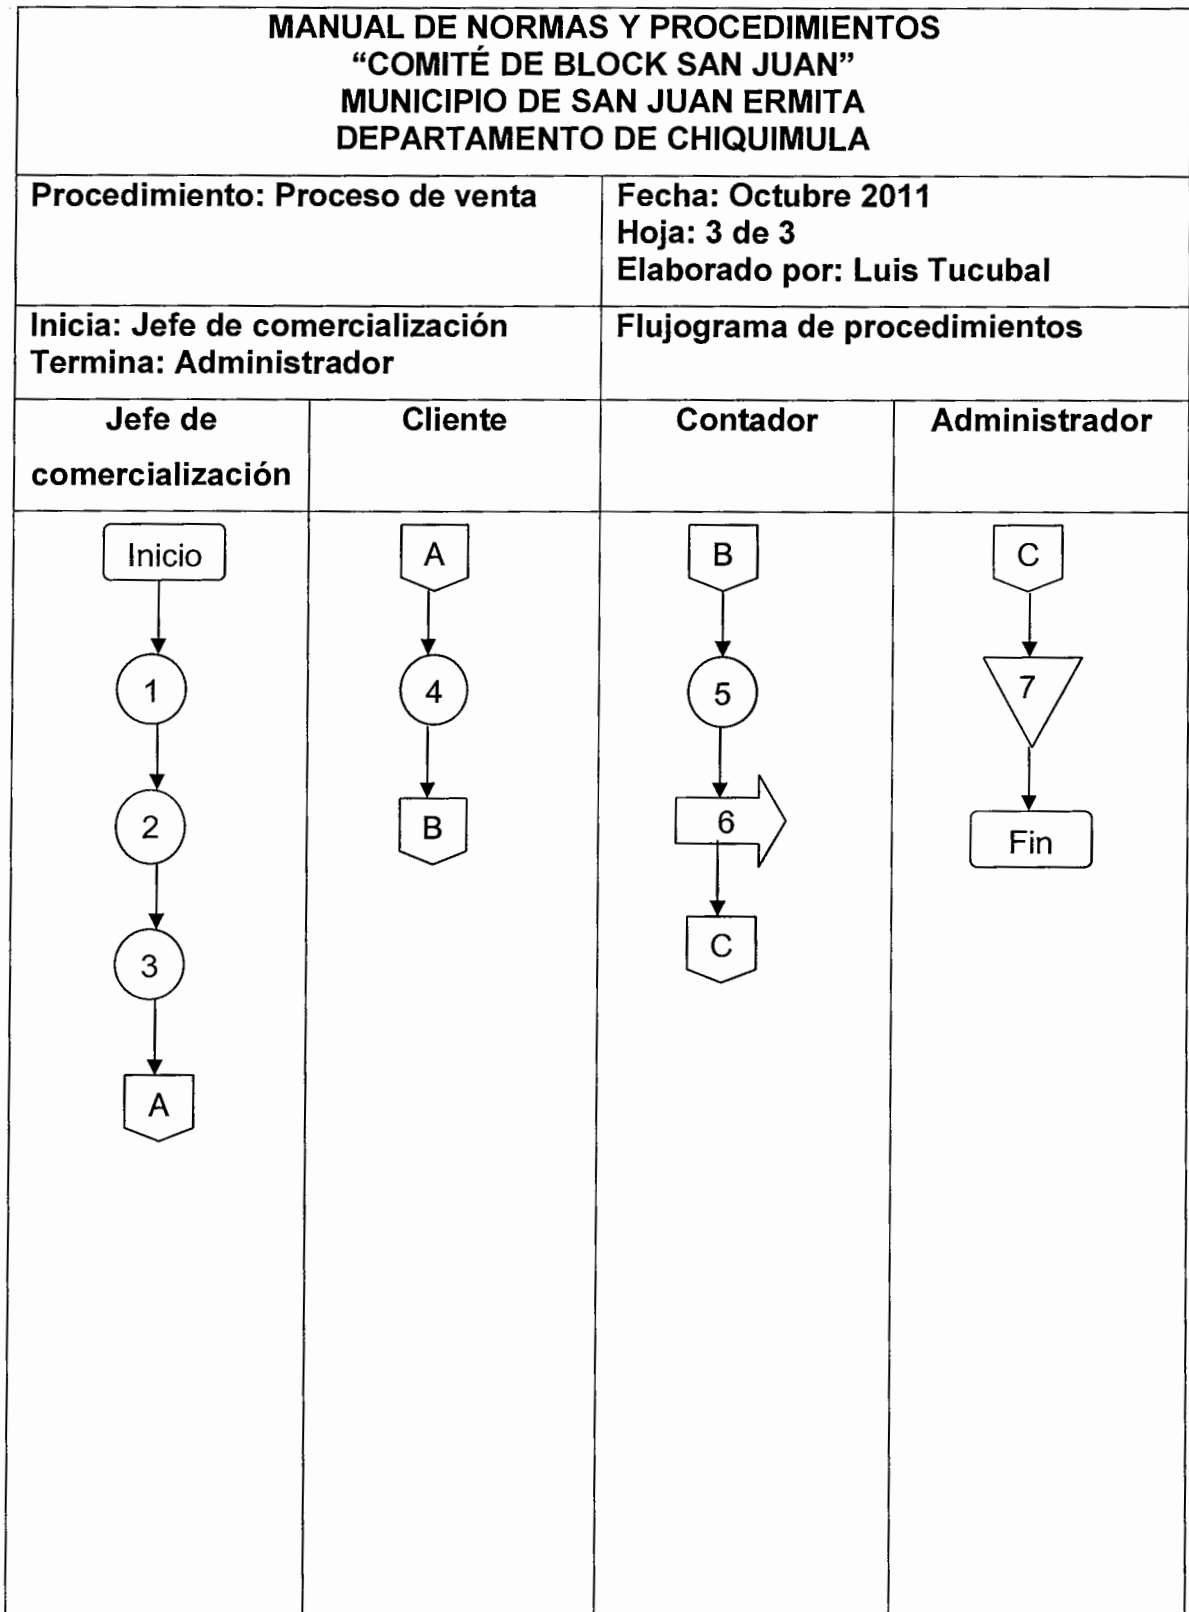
MANUAL DE NORMAS Y PROCEDIMIENTOS
"COMITÉ DE BLOCK SAN JUAN"
MUNICIPIO DE SAN JUAN ERMITA
DEPARTAMENTO DE CHIQUIMULA

| Procedimiento: Proceso de venta | Fecha: Octubre 2011<br>Hoja: 3 de 3<br>Elaborado por: Luis Tucubal |
|---|---|
| Inicia: Jefe de comercialización<br>Termina: Administrador | Flujograma de procedimientos |

| Jefe de comercialización | Cliente | Contador | Administrador |
|---|---|---|---|
| Inicio<br>1<br>2<br>3<br>A | A<br>4<br>B | B<br>5<br>6<br>C | C<br>7<br>Fin |